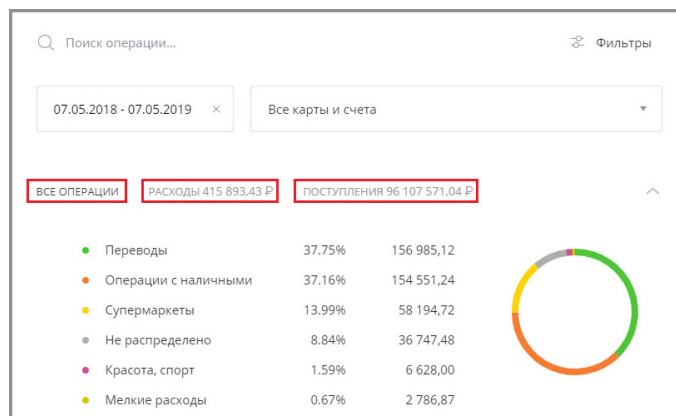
Поиск операции...

Фильтры

07.05.2018 - 07.05.2019 ×

Все карты и счета

ВСЕ ОПЕРАЦИИ

РАСХОДЫ 415 893,43 ₽

ПОСТУПЛЕНИЯ 96 107 571,04 ₽

| | | |
|---|---|---|
| Переводы | 37.75% | 156 985,12 |
| Операции с наличными | 37.16% | 154 551,24 |
| Супермаркеты | 13.99% | 58 194,72 |
| Не распределено | 8.84% | 36 747,48 |
| Красота, спорт | 1.59% | 6 628,00 |
| Мелкие расходы | 0.67% | 2 786,87 |